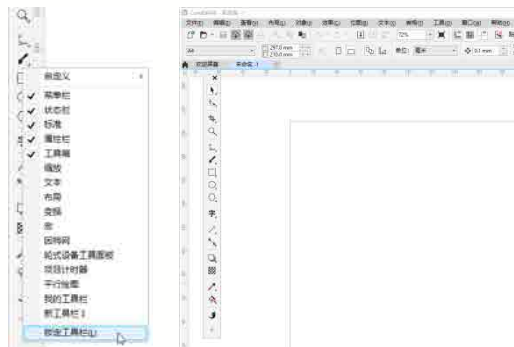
自定义
菜单栏
状态栏
标准
属性栏
工具箱
缩放
文本
布局
变换
宏
因特网
轮式设备工具面板
项目计时器
平行绘图
我的工具栏
新工具栏 1
锁定工具栏(L)

文件(F) 编辑(E) 查看(V) 布局(L) 对象(C) 效果(C) 位图(B) 文本(X) 表格(T) 工具(O) 窗口(W) 帮助(H)
A4
297.0 mm
210.0 mm
单位: 毫米
欢迎屏幕
未命名 -1
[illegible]